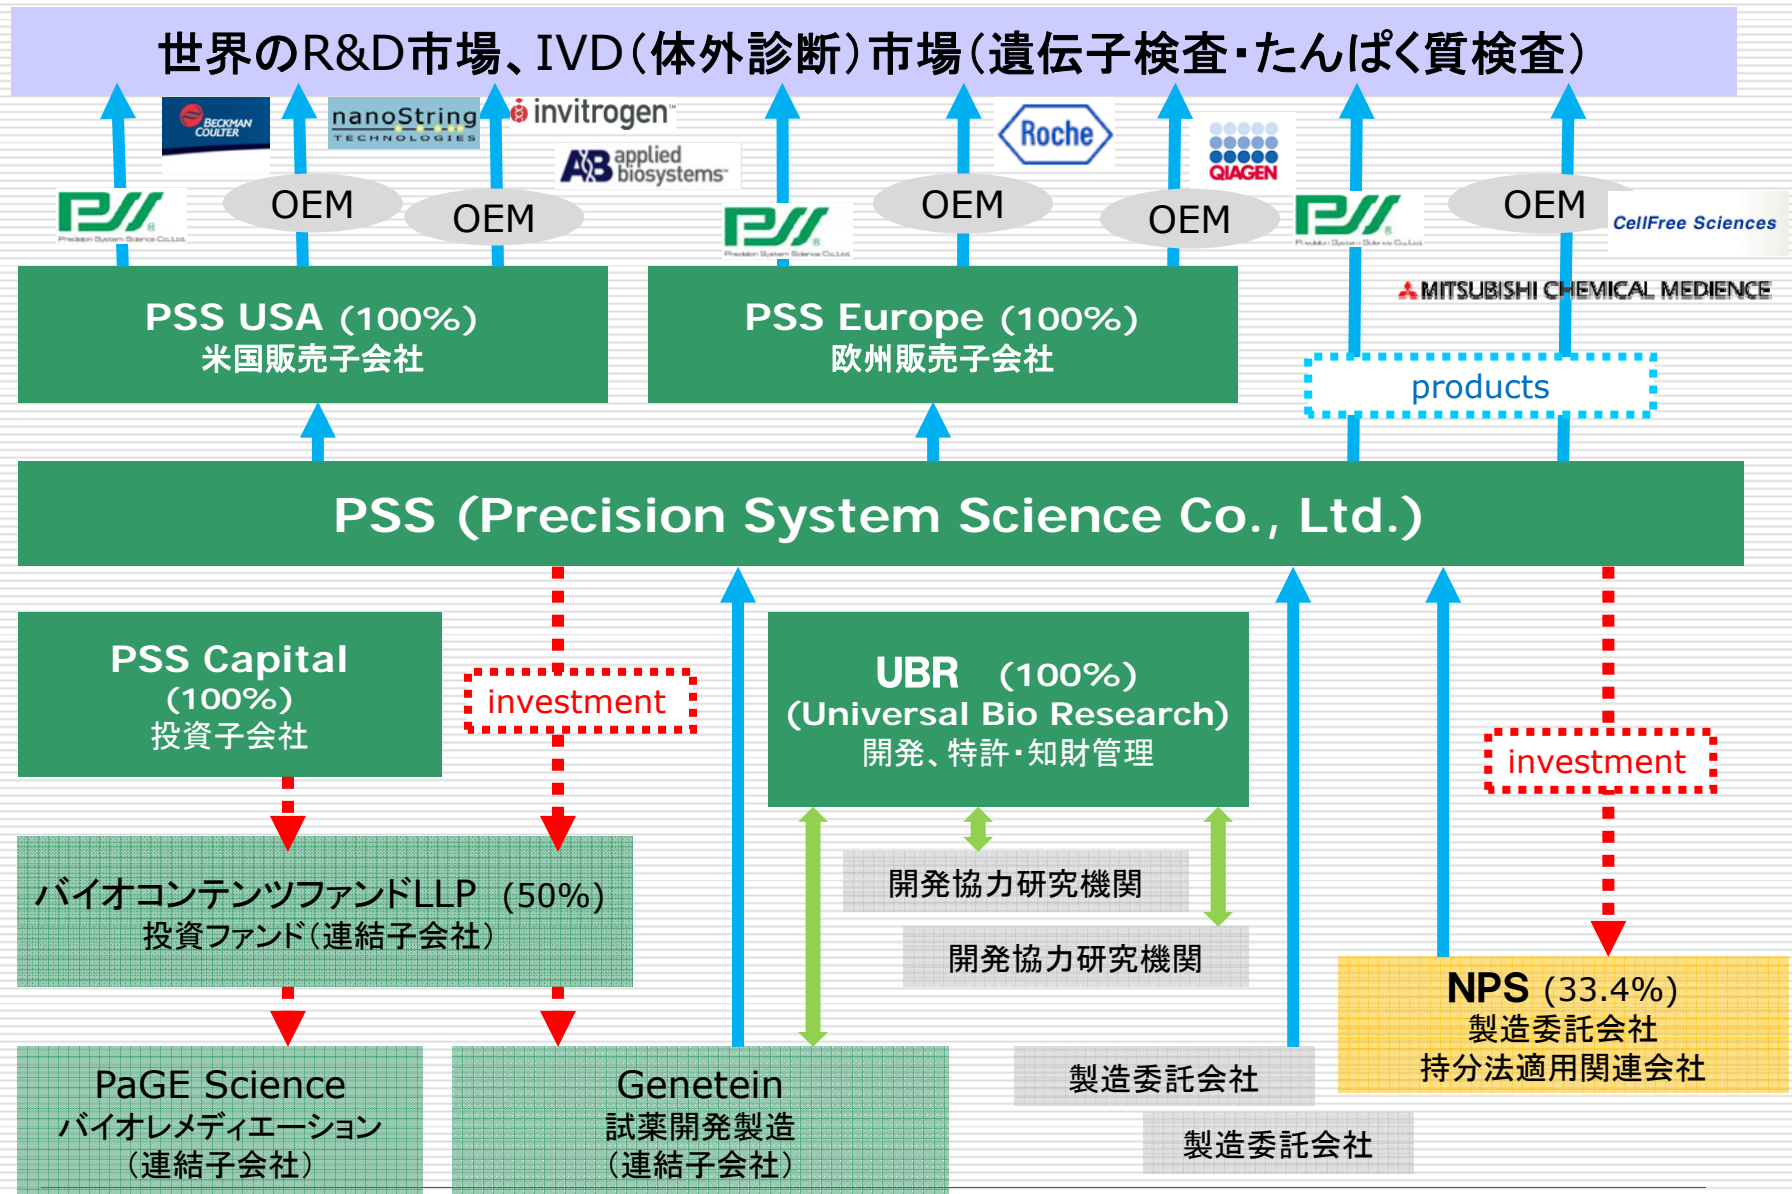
世界のR&D市場、IVD(体外診断)市場(遺伝子検査・たんぱく質検査)

BECKMAN COULTER

nanoString TECHNOLOGIES

invitrogen

applied biosystems

Roche

QIAGEN

OEM

OEM

OEM

OEM

OEM

CellFree Sciences

MITSUBISHI CHEMICAL MEDIENCE

PSS USA (100%)
米国販売子会社

PSS Europe (100%)
欧州販売子会社

products

PSS (Precision System Science Co., Ltd.)

PSS Capital
(100%)
投資子会社

investment

UBR (100%)
(Universal Bio Research)
開発、特許・知財管理

investment

開発協力研究機関

開発協力研究機関

バイオコンテンツファンドLLP (50%)
投資ファンド(連結子会社)

NPS (33.4%)
製造委託会社
持分法適用関連会社

PaGE Science
バイオレメディエーション
(連結子会社)

Genetein
試薬開発製造
(連結子会社)

製造委託会社

製造委託会社